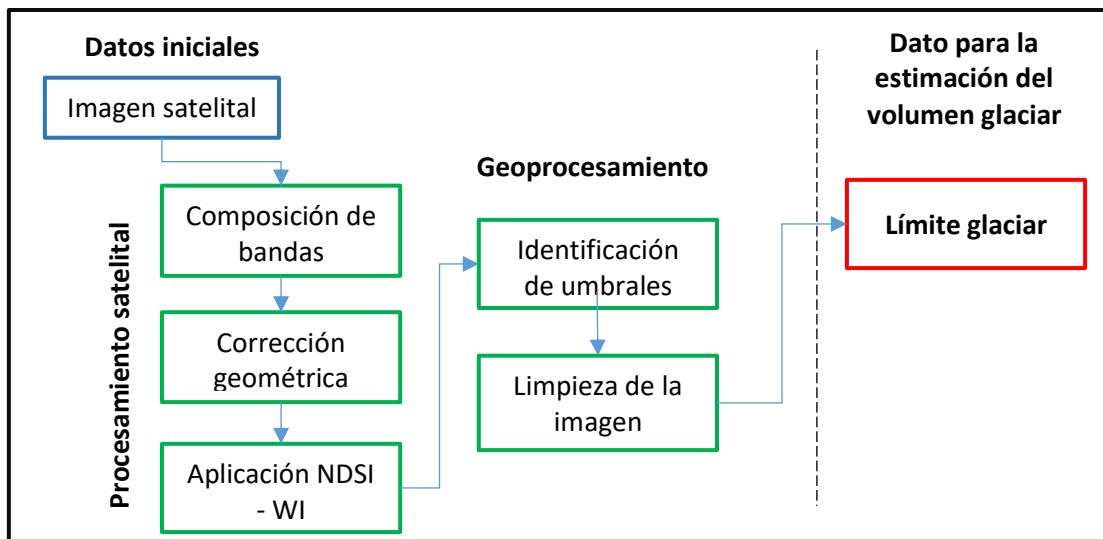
Datos iniciales

Imagen satelital

Procesamiento satelital

Composición de bandas

Corrección geométrica

Aplicación NDSI - WI

Geoprocesamiento

Identificación de umbrales

Limpieza de la imagen

Dato para la estimación del volumen glaciar

Límite glaciar